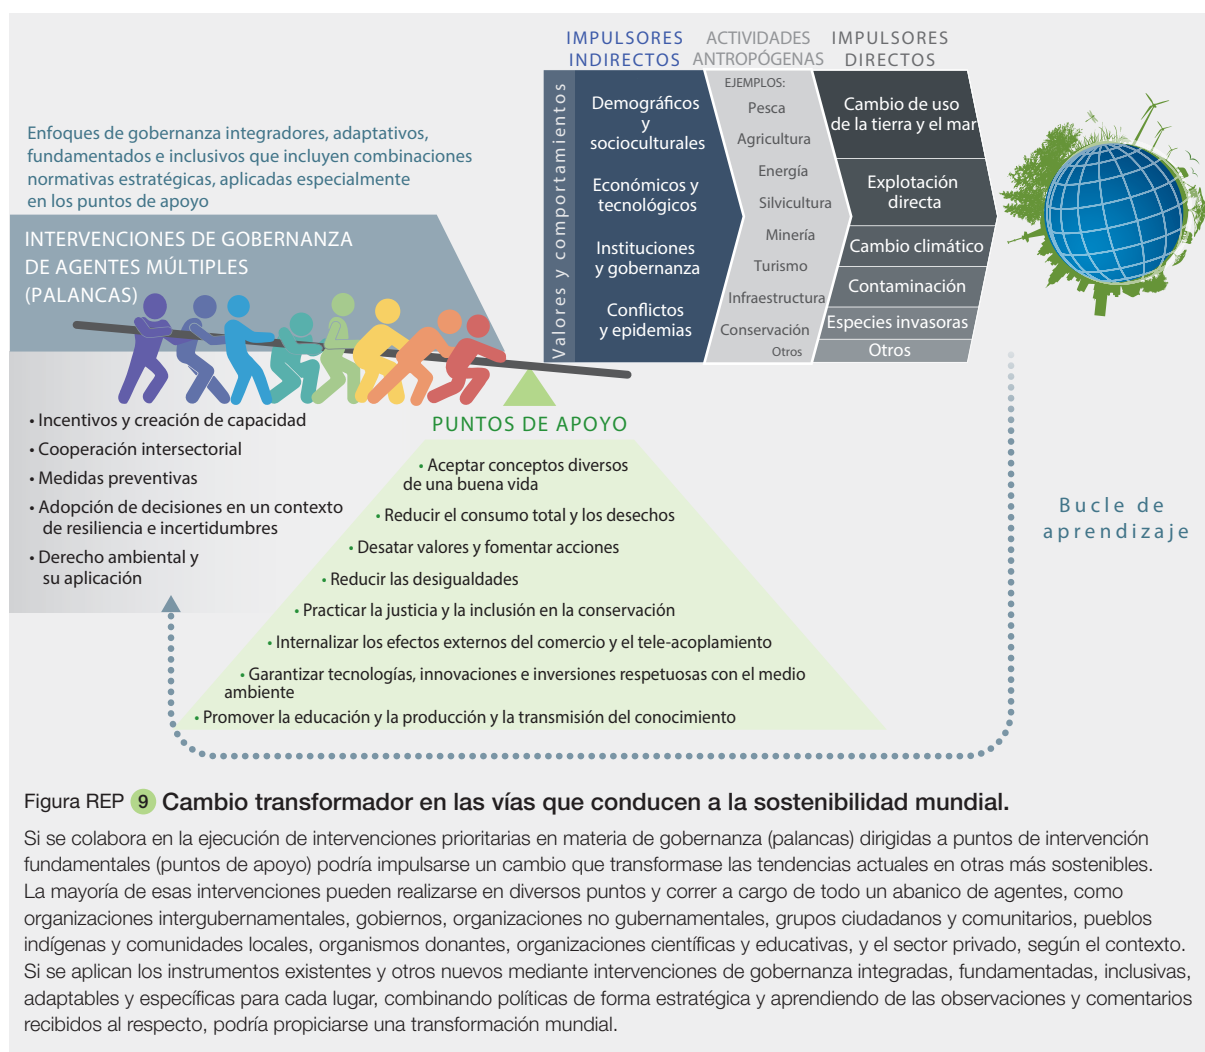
IMPULSORES INDIRECTOS

ACTIVIDADES ANTROPÓGENAS

IMPULSORES DIRECTOS

Valores y comportamientos

Demográficos y socioculturales

Económicos y tecnológicos

Instituciones y gobernanza

Conflictos y epidemias

EJEMPLOS:
Pesca
Agricultura
Energía
Silvicultura
Minería
Turismo
Infraestructura
Conservación
Otros

Cambio de uso de la tierra y el mar

Explotación directa

Cambio climático

Contaminación

Especies invasoras

Otros

Enfoques de gobernanza integradores, adaptativos, fundamentados e inclusivos que incluyen combinaciones normativas estratégicas, aplicadas especialmente en los puntos de apoyo

INTERVENCIONES DE GOBERNANZA DE AGENTES MÚLTIPLES (PALANCAS)

• Incentivos y creación de capacidad
• Cooperación intersectorial
• Medidas preventivas
• Adopción de decisiones en un contexto de resiliencia e incertidumbres
• Derecho ambiental y su aplicación

PUNTOS DE APOYO

• Aceptar conceptos diversos de una buena vida
• Reducir el consumo total y los desechos
• Desatar valores y fomentar acciones
• Reducir las desigualdades
• Practicar la justicia y la inclusión en la conservación
• Internalizar los efectos externos del comercio y el tele-acoplamiento
• Garantizar tecnologías, innovaciones e inversiones respetuosas con el medio ambiente
• Promover la educación y la producción y la transmisión del conocimiento

Bucle de aprendizaje

Figura REP 9 Cambio transformador en las vías que conducen a la sostenibilidad mundial.

Si se colabora en la ejecución de intervenciones prioritarias en materia de gobernanza (palancas) dirigidas a puntos de intervención fundamentales (puntos de apoyo) podría impulsarse un cambio que transformase las tendencias actuales en otras más sostenibles. La mayoría de esas intervenciones pueden realizarse en diversos puntos y correr a cargo de todo un abanico de agentes, como organizaciones intergubernamentales, gobiernos, organizaciones no gubernamentales, grupos ciudadanos y comunitarios, pueblos indígenas y comunidades locales, organismos donantes, organizaciones científicas y educativas, y el sector privado, según el contexto. Si se aplican los instrumentos existentes y otros nuevos mediante intervenciones de gobernanza integradas, fundamentadas, inclusivas, adaptables y específicas para cada lugar, combinando políticas de forma estratégica y aprendiendo de las observaciones y comentarios recibidos al respecto, podría propiciarse una transformación mundial.